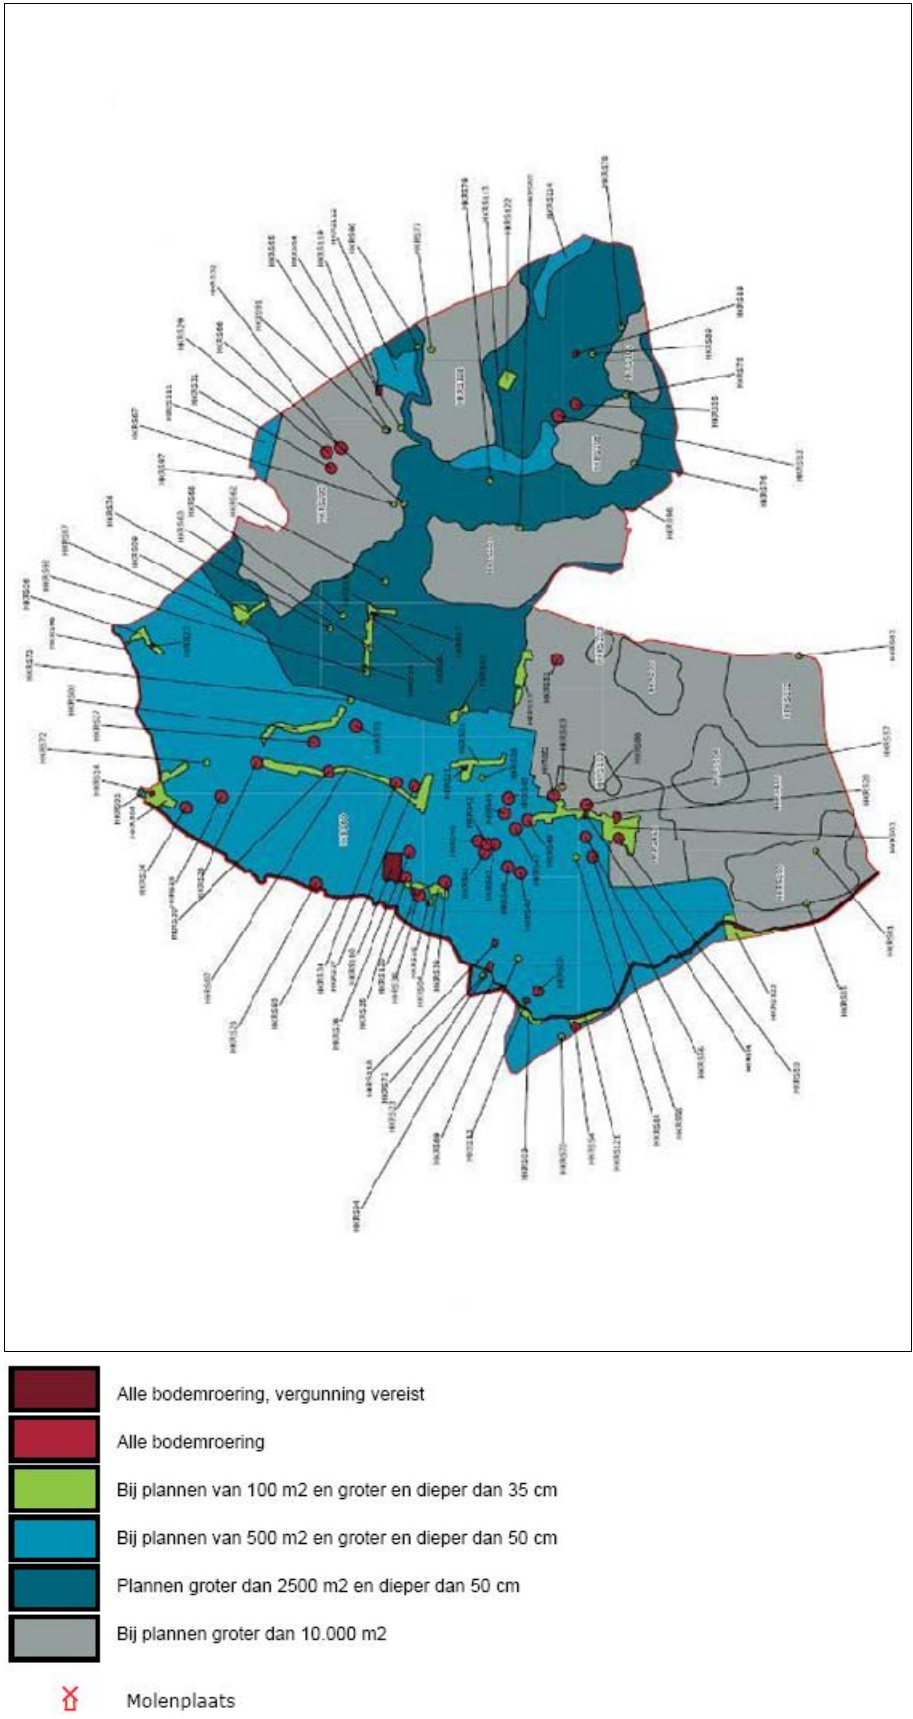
Alle bodemroering, vergunning vereist

Alle bodemroering

Bij plannen van 100 m2 en groter en dieper dan 35 cm

Bij plannen van 500 m2 en groter en dieper dan 50 cm

Plannen groter dan 2500 m2 en dieper dan 50 cm

Bij plannen groter dan 10.000 m2

Molenplaats